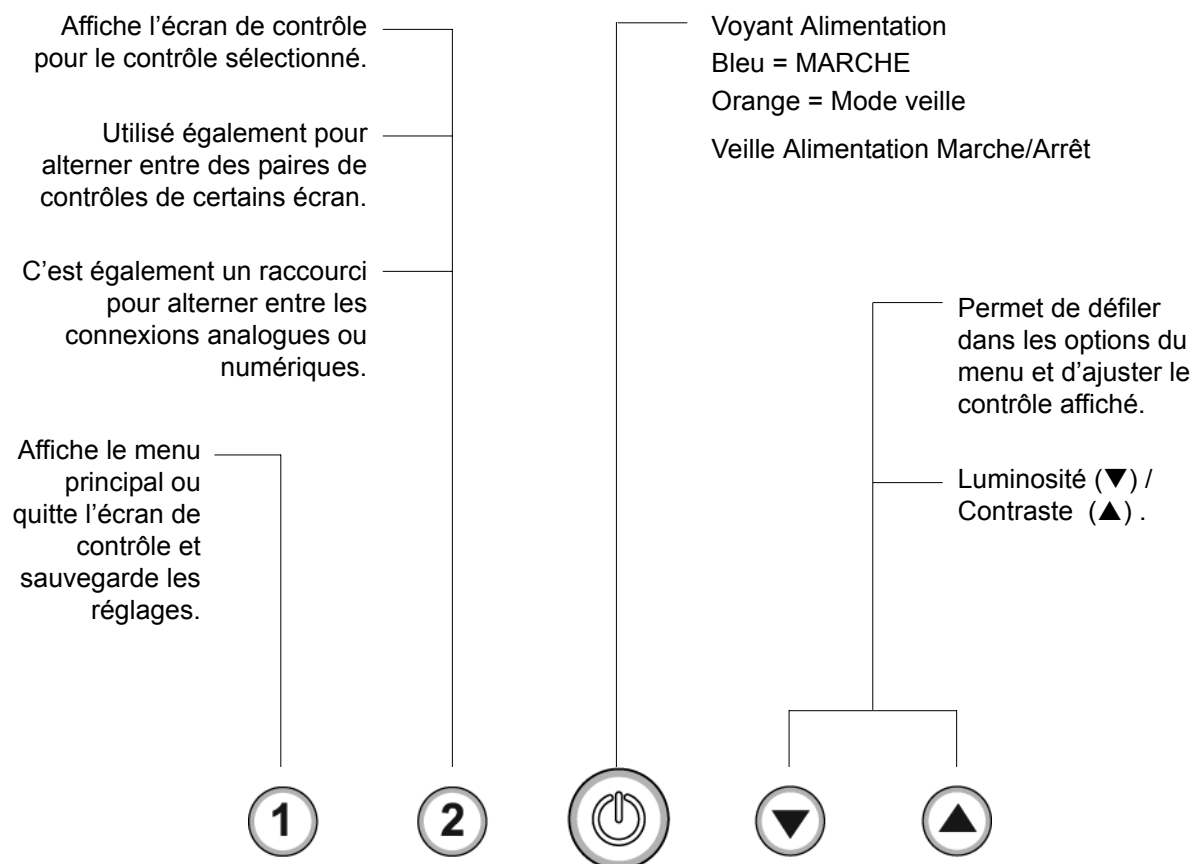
Affiche l’écran de contrôle pour le contrôle sélectionné.

Utilisé également pour alterner entre des paires de contrôles de certains écran.

C’est également un raccourci pour alterner entre les connexions analogues ou numériques.

Affiche le menu principal ou quitte l’écran de contrôle et sauvegarde les réglages.

Voyant Alimentation
Bleu = MARCHE
Orange = Mode veille

Veille Alimentation Marche/Arrêt

Permet de défiler dans les options du menu et d’ajuster le contrôle affiché.

Luminosité (▼) / Contraste (▲) .

1

2

▼

▲